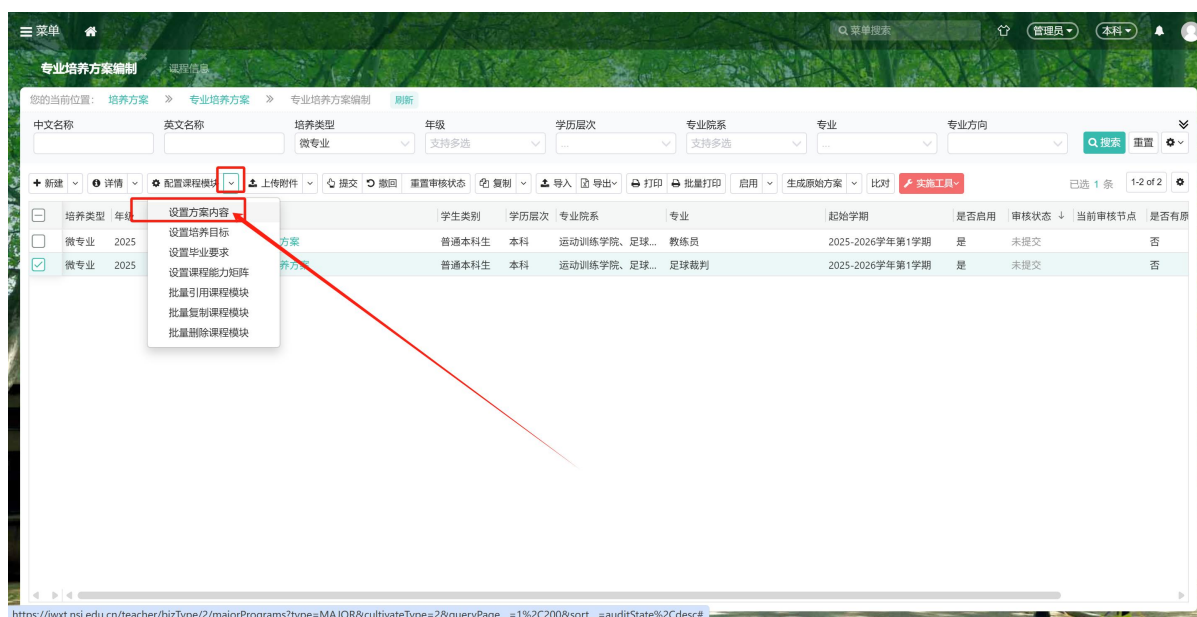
菜单

菜单搜索

管理员

本科

专业培养方案编制

课程信息

您的当前位置: 培养方案 » 专业培养方案 » 专业培养方案编制 刷新

中文名称

英文名称

培养类型

微专业

年级

支持多选

学历层次

...

专业院系

支持多选

专业

...

专业方向

搜索

重置

+ 新建

详情

配置课程模块

上传附件

提交

撤回

重置审核状态

复制

导入

导出

打印

批量打印

启用

生成原始方案

比对

实施工具

已选 1 条

1-2 of 2

设置方案内容

设置培养目标

设置毕业要求

设置课程能力矩阵

批量引用课程模块

批量复制课程模块

批量删除课程模块

| | 培养类型 | 年级 | | 学生类别 | 学历层次 | 专业院系 | 专业 | 起始学期 | 是否启用 | 审核状态 | 当前审核节点 | 是否有原 |
|---|---|---|---|---|---|---|---|---|---|---|---|---|
| | 微专业 | 2025 | 方案 | 普通本科生 | 本科 | 运动训练学院、足球... | 教练员 | 2025-2026学年第1学期 | 是 | 未提交 | | 否 |
| ☑ | 微专业 | 2025 | 养方案 | 普通本科生 | 本科 | 运动训练学院、足球... | 足球裁判 | 2025-2026学年第1学期 | 是 | 未提交 | | 否 |

https://jwxt.nsi.edu.cn/teacher/bizType/2/majorPrograms?type=MAJOR&cultivateType=2&queryPage__=1%2C200&sort__=auditState%2Cdesc#